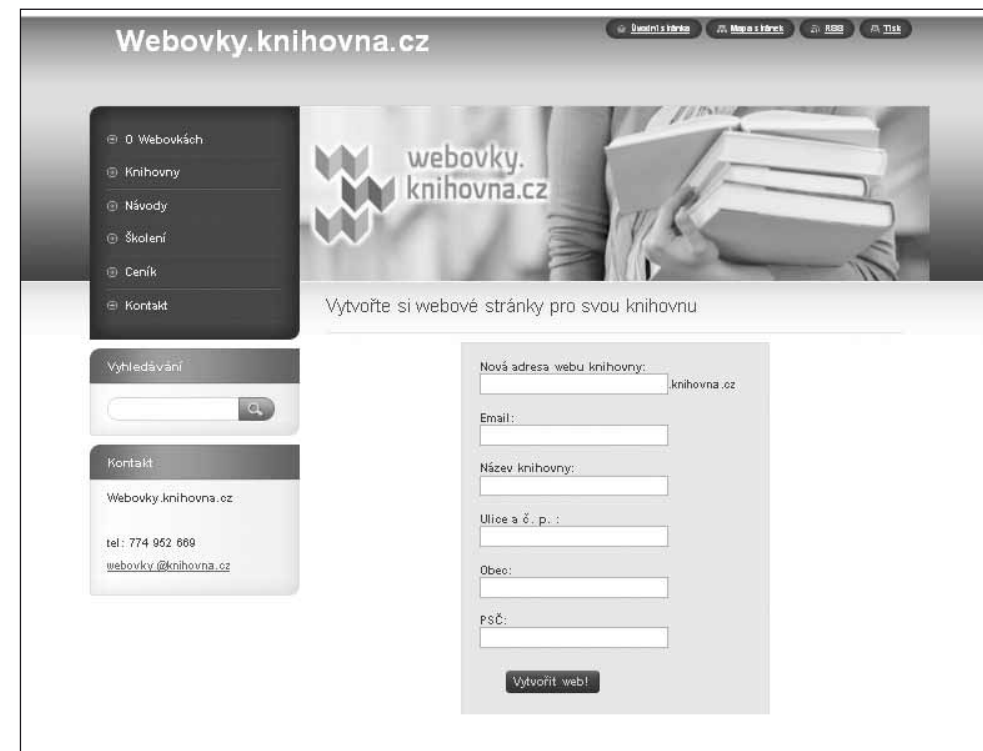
Webovky.knihovna.cz

Úvodní stránka | Mapa stránek | RSS | Tisk

O Webovkách
Knihovny
Návody
Školení
Ceník
Kontakt

webovky.
knihovna.cz

Vytvořte si webové stránky pro svou knihovnu

Vyhledávání

Kontakt

Webovky.knihovna.cz

tel: 774 952 669
webovky@knihovna.cz

Nová adresa webu knihovny:
.knihovna.cz

Email:

Název knihovny:

Ulice a č. p. :

Obec:

PSČ:

Vytvořit web!